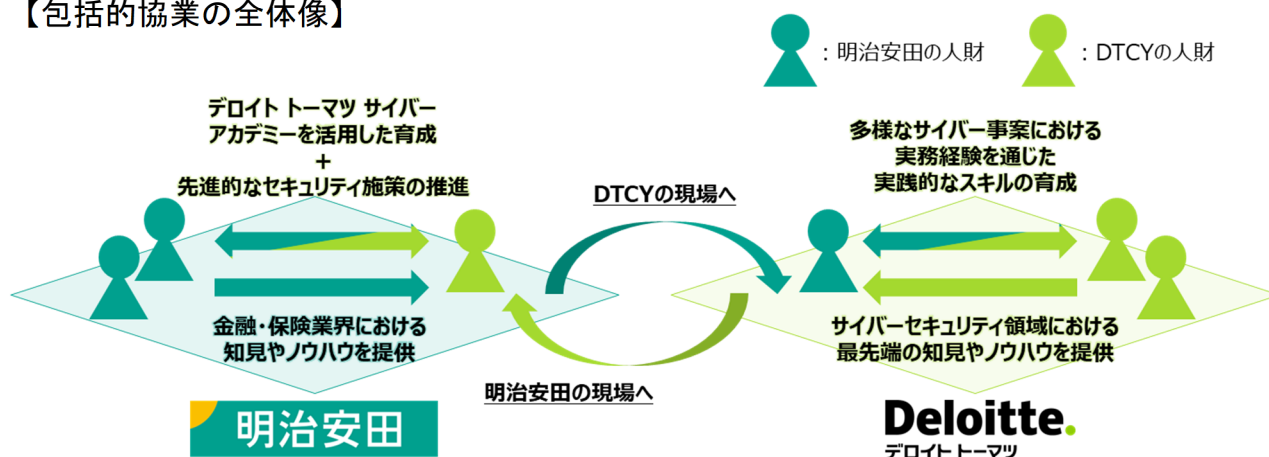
【包括的協業の全体像】

：明治安田の人財　：DTCYの人財

デロイト トーマツ サイバー
アカデミーを活用した育成
＋
先進的なセキュリティ施策の推進

金融・保険業界における
知見やノウハウを提供

DTCYの現場へ

明治安田の現場へ

多様なサイバー事案における
実務経験を通じた
実践的なスキルの育成

サイバーセキュリティ領域における
最先端の知見やノウハウを提供

明治安田

Deloitte.
デロイト トーマツ